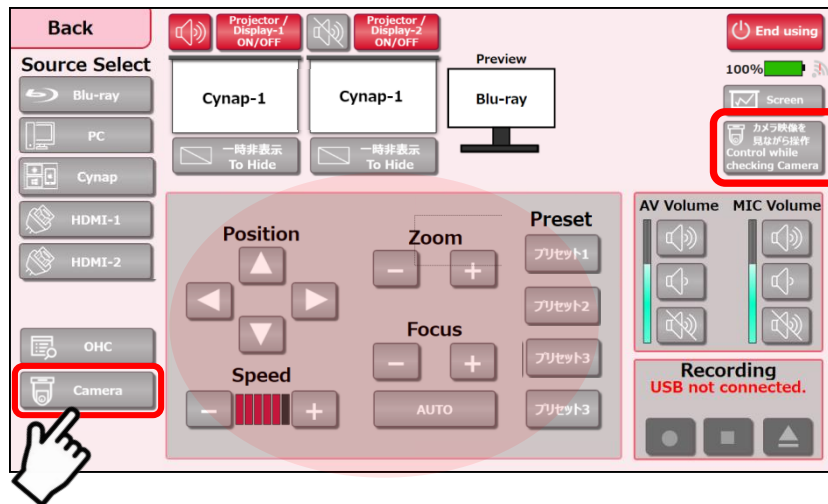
Back

Projector / Display-1 ON/OFF

Projector / Display-2 ON/OFF

End using

Source Select

Blu-ray

PC

Cynap

HDMI-1

HDMI-2

OHC

Camera

Cynap-1

一時非表示 To Hide

Cynap-1

一時非表示 To Hide

Preview

Blu-ray

100%

Screen

カメラ映像を見ながら操作 Control while checking Camera

Position

Zoom

−

+

Preset

プリセット1

プリセット2

プリセット3

プリセット3

Focus

−

+

AUTO

Speed

−

+

AV Volume

MIC Volume

Recording

USB not connected.